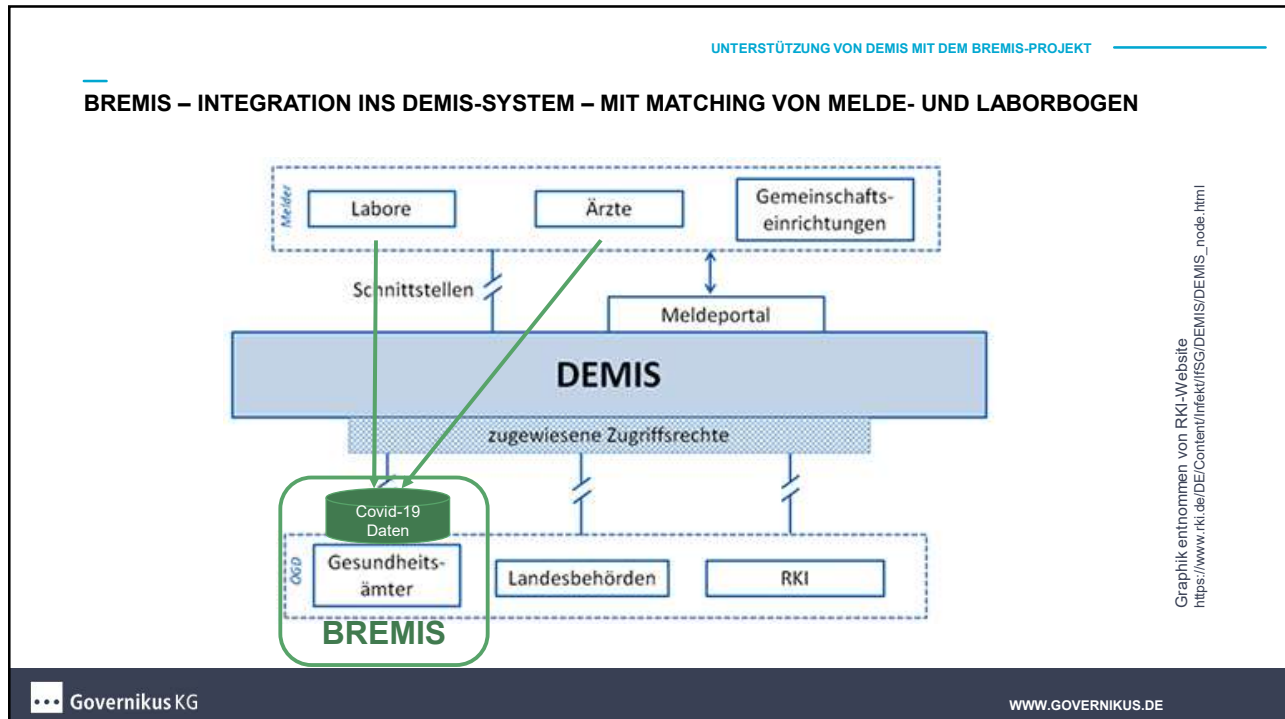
UNTERSTÜTZUNG VON DEMIS MIT DEM BREMIS-PROJEKT

BREMIS – INTEGRATION INS DEMIS-SYSTEM – MIT MATCHING VON MELDE- UND LABORBOGEN

Melder

Labore

Ärzte

Gemeinschaftseinrichtungen

Schnittstellen

Meldeportal

DEMIS

zugewiesene Zugriffsrechte

Covid-19 Daten

ÖGD

Gesundheitsämter

Landesbehörden

RKI

BREMIS

Graphik entnommen von RKI-Website
https://www.rki.de/DE/Content/Infekt/IfSG/DEMIS/DEMIS_node.html

Governikus KG

WWW.GOVERNIKUS.DE